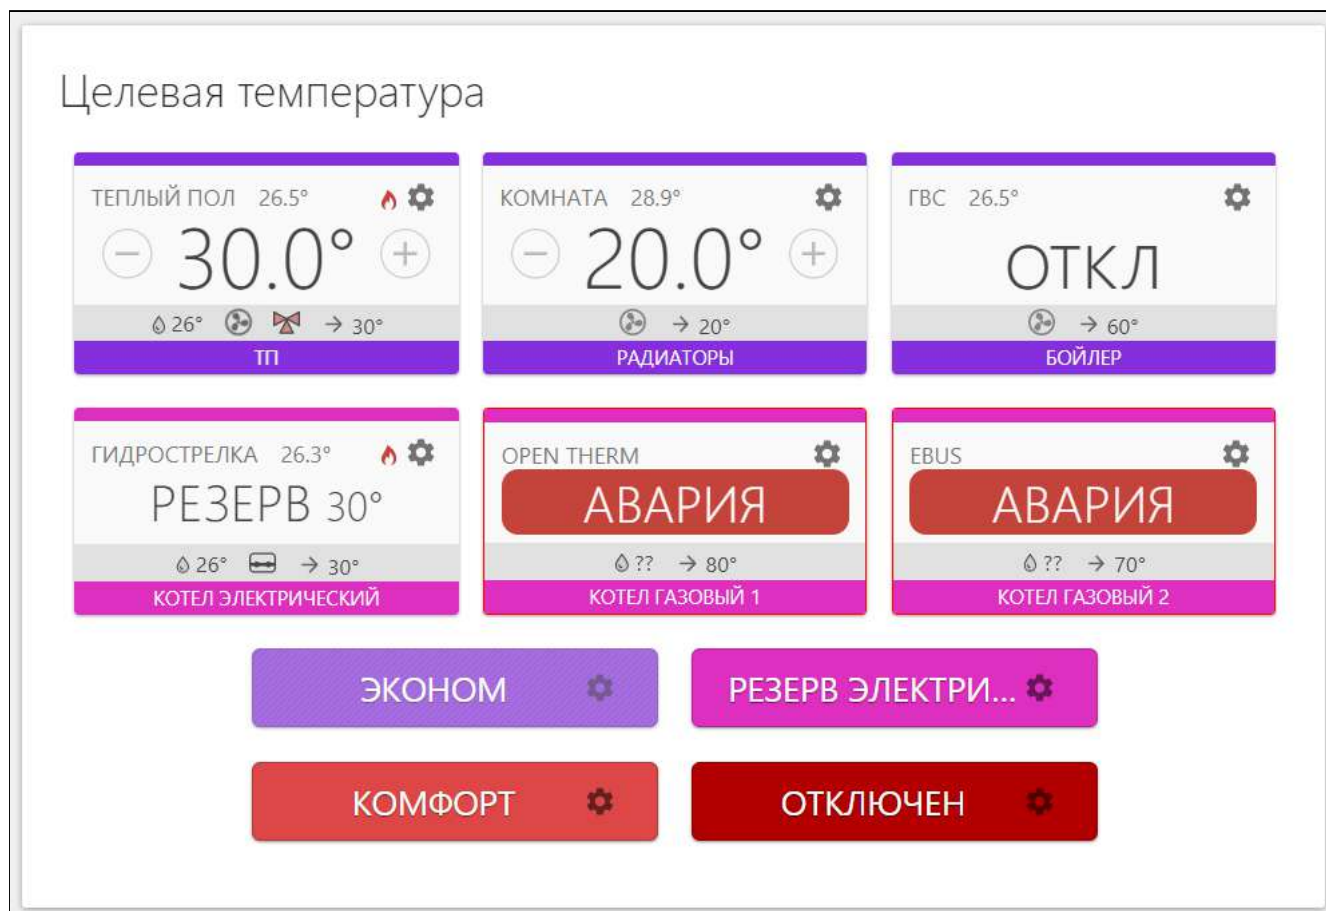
Целевая температура

ТЕПЛЫЙ ПОЛ 26.5°
− 30.0° +
26° → 30°
ТП

КОМНАТА 28.9°
− 20.0° +
→ 20°
РАДИАТОРЫ

ГВС 26.5°
ОТКЛ
→ 60°
БОЙЛЕР

ГИДРОСТРЕЛКА 26.3°
РЕЗЕРВ 30°
26° → 30°
КОТЕЛ ЭЛЕКТРИЧЕСКИЙ

OPEN THERM
АВАРИЯ
?? → 80°
КОТЕЛ ГАЗОВЫЙ 1

EBUS
АВАРИЯ
?? → 70°
КОТЕЛ ГАЗОВЫЙ 2

ЭКОНОМ

РЕЗЕРВ ЭЛЕКТРИ...

КОМФОРТ

ОТКЛЮЧЕН